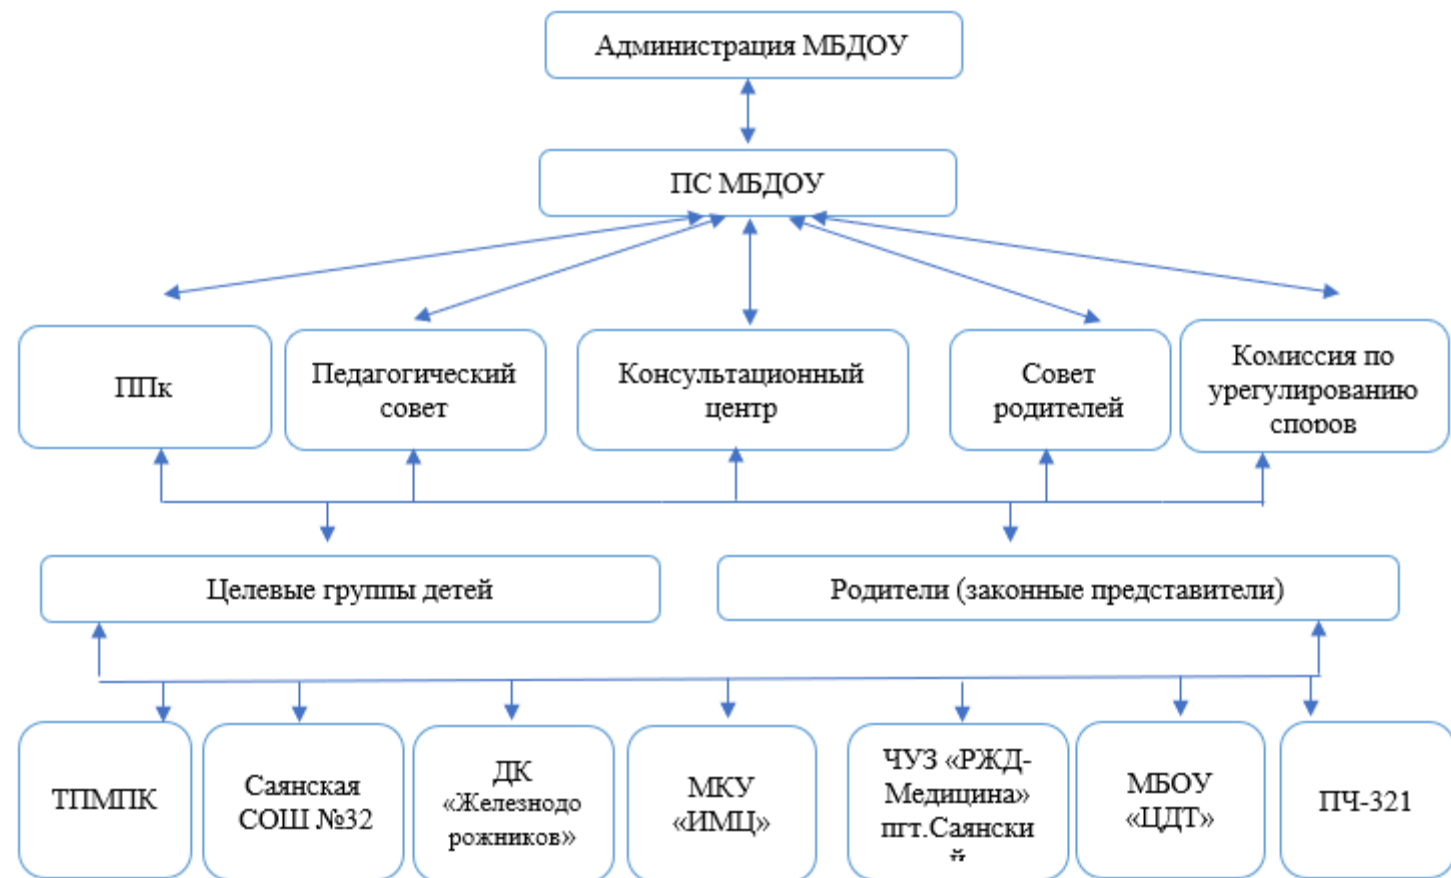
Администрация МБДОУ

ПС МБДОУ

ППк

Педагогический совет

Консультационный центр

Совет родителей

Комиссия по урегулированию споров

Целевые группы детей

Родители (законные представители)

ТПМПК

Саянская СОШ №32

ДК «Железнодорожников»

МКУ «ИМЦ»

ЧУЗ «РЖД-Медицина» пгт.Саянски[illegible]

МБОУ «ЦДТ»

ПЧ-321